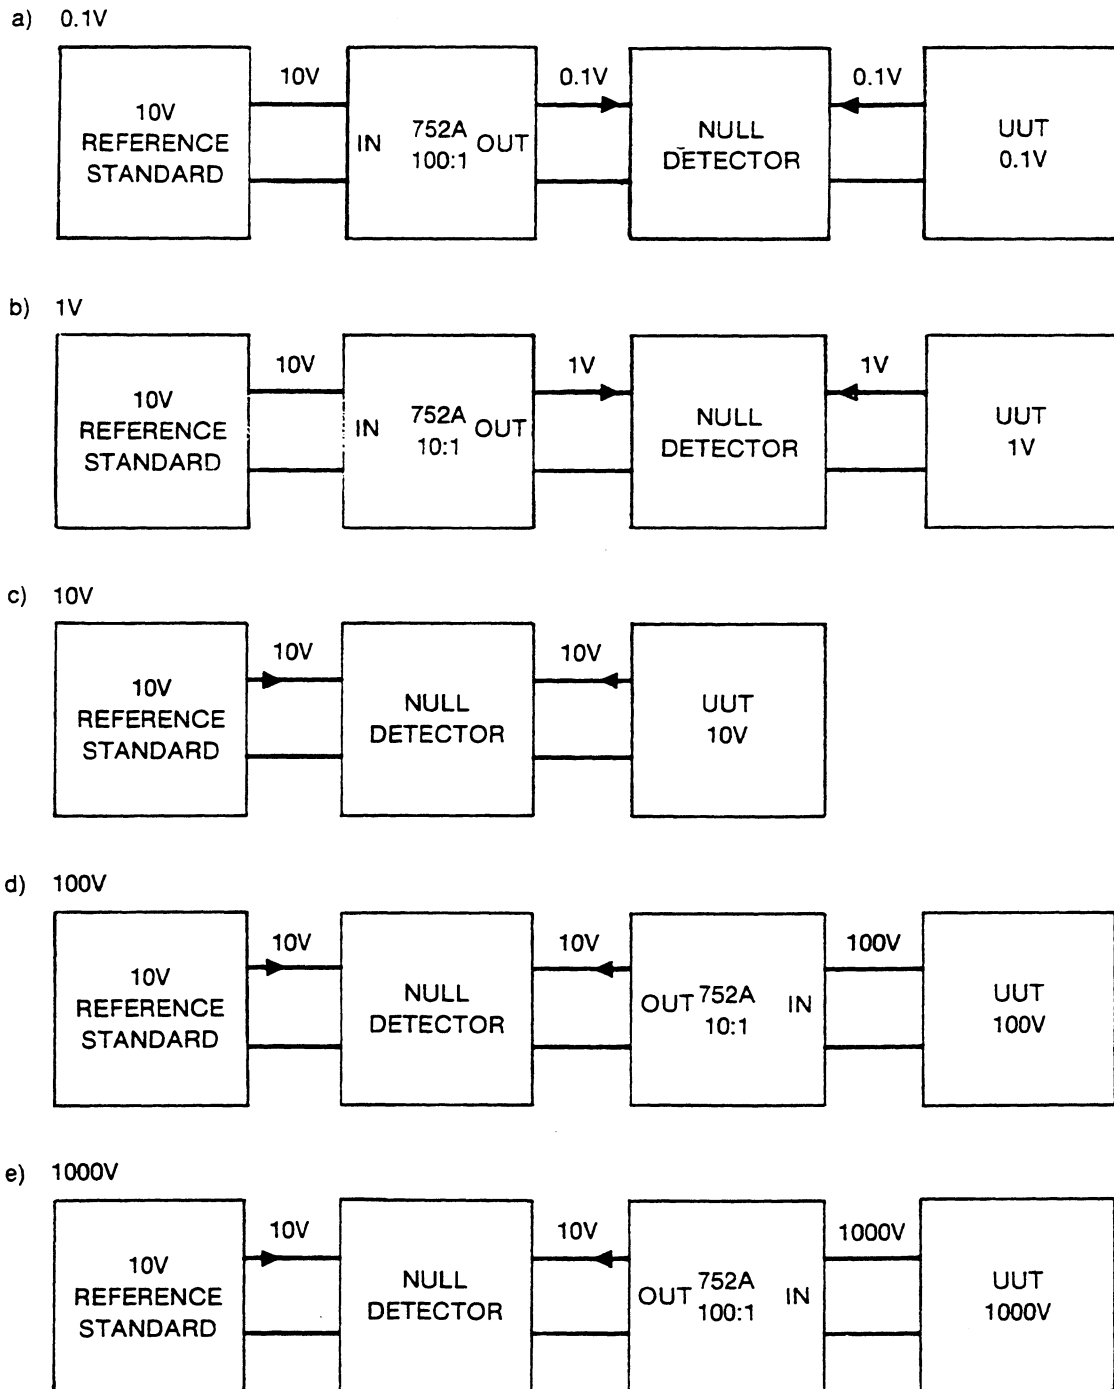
a) 0.1V

10V REFERENCE STANDARD

10V

IN 752A 100:1 OUT

0.1V

NULL DETECTOR

0.1V

UUT 0.1V

b) 1V

10V REFERENCE STANDARD

10V

IN 752A 10:1 OUT

1V

NULL DETECTOR

1V

UUT 1V

c) 10V

10V REFERENCE STANDARD

10V

NULL DETECTOR

10V

UUT 10V

d) 100V

10V REFERENCE STANDARD

10V

NULL DETECTOR

10V

OUT 752A 10:1 IN

100V

UUT 100V

e) 1000V

10V REFERENCE STANDARD

10V

NULL DETECTOR

10V

OUT 752A 100:1 IN

1000V

UUT 1000V